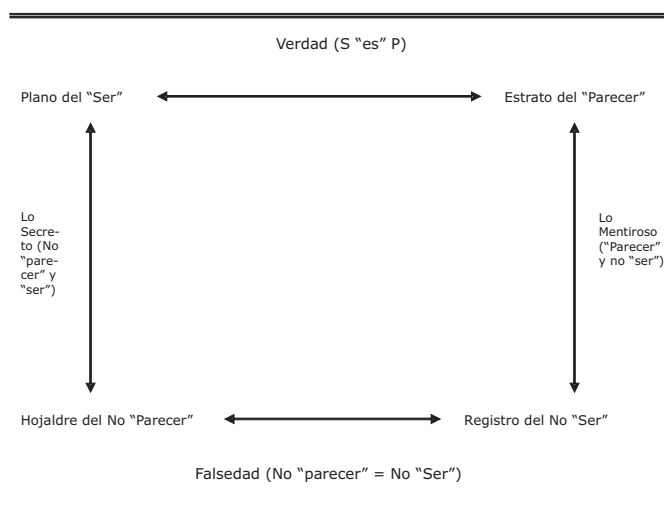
Verdad (S “es” P)

Plano del “Ser”

Estrato del “Parecer”

Lo Secreto (No “parecer” y “ser”)

Lo Mentiroso (“Parecer” y no “ser”)

Hojaldre del No “Parecer”

Registro del No “Ser”

Falsedad (No “parecer” = No “Ser”)